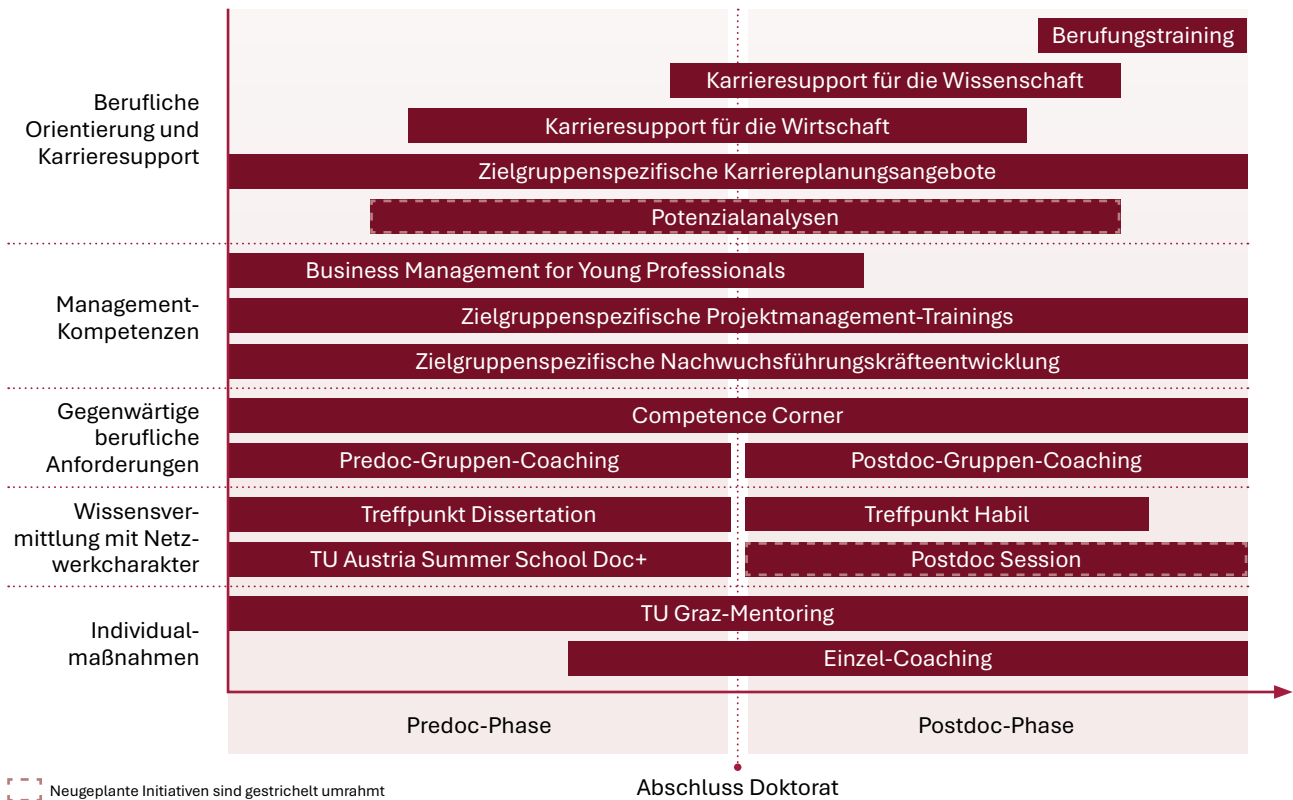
Berufliche Orientierung und Karrieresupport

Berufungstraining
Karrieresupport für die Wissenschaft
Karrieresupport für die Wirtschaft
Zielgruppenspezifische Karriereplanungsangebote
Potenzialanalysen

Management-Kompetenzen

Business Management for Young Professionals
Zielgruppenspezifische Projektmanagement-Trainings
Zielgruppenspezifische Nachwuchsführungskräfteentwicklung

Gegenwärtige berufliche Anforderungen

Competence Corner
Predoc-Gruppen-Coaching
Postdoc-Gruppen-Coaching

Wissensvermittlung mit Netzwerkcharakter

Treffpunkt Dissertation
Treffpunkt Habil
TU Austria Summer School Doc+
Postdoc Session

Individualmaßnahmen

TU Graz-Mentoring
Einzel-Coaching

Predoc-Phase
Postdoc-Phase

Neugeplante Initiativen sind gestrichelt umrahmt

Abschluss Doktorat